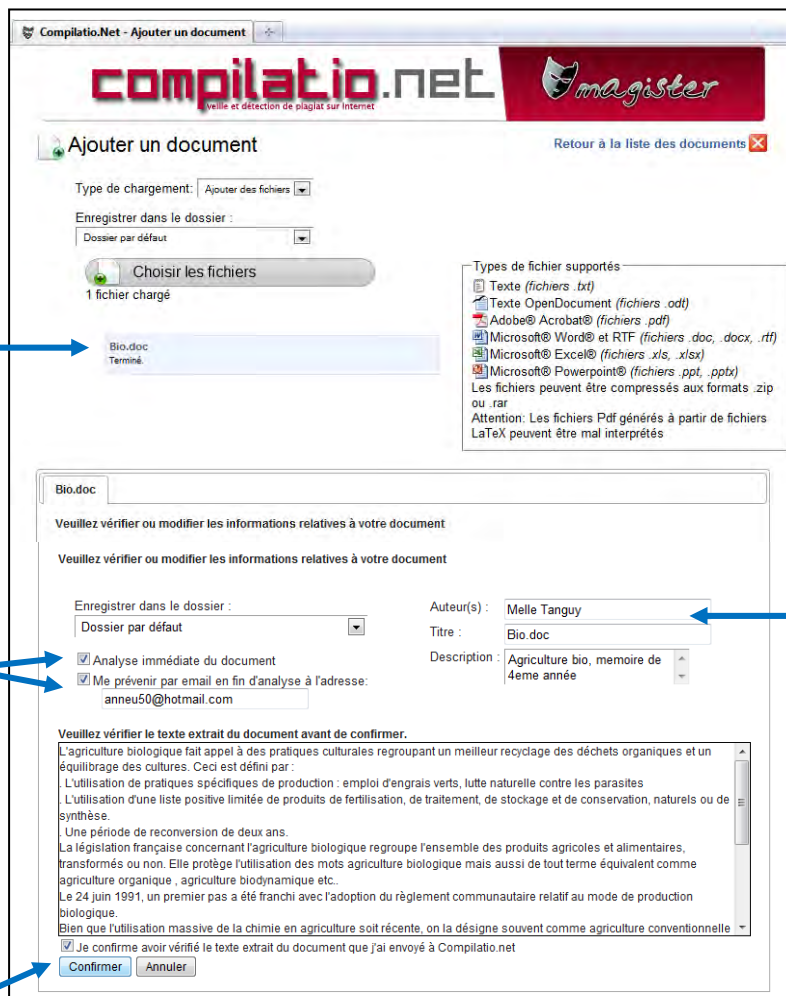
Compilatio.Net - Ajouter un document

compilatio.net
veille et détection de plagiat sur Internet

magister

Ajouter un document

Retour à la liste des documents

Type de chargement: Ajouter des fichiers

Enregistrer dans le dossier :
Dossier par défaut

Choisir les fichiers
1 fichier chargé

Bio.doc
Terminé.

Types de fichier supportés
Texte *(fichiers .txt)*
Texte OpenDocument *(fichiers .odt)*
Adobe® Acrobat® *(fichiers .pdf)*
Microsoft® Word® et RTF *(fichiers .doc, .docx, .rtf)*
Microsoft® Excel® *(fichiers .xls, .xlsx)*
Microsoft® Powerpoint® *(fichiers .ppt, .pptx)*
Les fichiers peuvent être compressés aux formats .zip ou .rar
Attention: Les fichiers Pdf générés à partir de fichiers LaTeX peuvent être mal interprétés

Bio.doc

Veuillez vérifier ou modifier les informations relatives à votre document

Veuillez vérifier ou modifier les informations relatives à votre document

Enregistrer dans le dossier :
Dossier par défaut

Analyse immédiate du document
Me prévenir par email en fin d'analyse à l'adresse:
anneu50@hotmail.com

Auteur(s) : Melle Tanguy
Titre : Bio.doc
Description : Agriculture bio, memoire de 4eme année

Veuillez vérifier le texte extrait du document avant de confirmer.
L'agriculture biologique fait appel à des pratiques culturales regroupant un meilleur recyclage des déchets organiques et un équilibrage des cultures. Ceci est défini par :
. L'utilisation de pratiques spécifiques de production : emploi d'engrais verts, lutte naturelle contre les parasites
. L'utilisation d'une liste positive limitée de produits de fertilisation, de traitement, de stockage et de conservation, naturels ou de synthèse.
. Une période de reconversion de deux ans.
La législation française concernant l'agriculture biologique regroupe l'ensemble des produits agricoles et alimentaires, transformés ou non. Elle protège l'utilisation des mots agriculture biologique mais aussi de tout terme équivalent comme agriculture organique , agriculture biodynamique etc..
Le 24 juin 1991, un premier pas a été franchi avec l'adoption du règlement communautaire relatif au mode de production biologique.
Bien que l'utilisation massive de la chimie en agriculture soit récente, on la désigne souvent comme agriculture conventionnelle

Je confirme avoir vérifié le texte extrait du document que j'ai envoyé à Compilatio.net
Confirmer Annuler